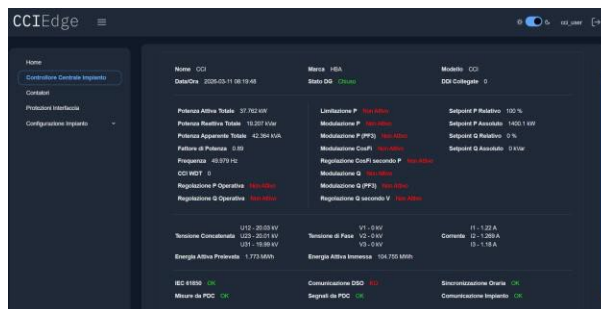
CCIEdge ≡

cci_user

Home
Controllore Centrale Impianto
Contatori
Protezioni Interfaccia
Configurazione Impianto

Nome CCI
Data/Ora 2026-03-11 08:19:48
Marca HBA
Stato DG Chiuso
Modello CCI
DDI Collegate 0

Potenza Attiva Totale 37.762 kW
Potenza Reattiva Totale 19.207 kVar
Potenza Apparente Totale 42.364 kVA
Fattore di Potenza 0.89
Frequenza 49.978 Hz
CCI WDT 0
Regolazione P Operativa Non Attivo
Regolazione Q Operativa Non Attivo

Limitazione P Non Attivo
Modulazione P Non Attivo
Modulazione P (PF3) Non Attivo
Modulazione CosFi Non Attivo
Regolazione CosFi secondo P Non Attivo
Modulazione Q Non Attivo
Modulazione Q (PF3) Non Attivo
Regolazione Q secondo V Non Attivo

Setpoint P Relativo 100 %
Setpoint P Assoluto 1400.1 kW
Setpoint Q Relativo 0 %
Setpoint Q Assoluto 0 kVar

Tensione Concatenata U12 - 20.03 kV U23 - 20.01 kV U31 - 19.99 kV
Tensione di Fase V1 - 0 kV V2 - 0 kV V3 - 0 kV
Corrente I1 - 1.22 A I2 - 1.269 A I3 - 1.18 A
Energia Attiva Prelevata 1.773 MWh
Energia Attiva Immessa 104.755 MWh

IEC 61850 OK
Misure da PDC OK
Comunicazione DSO KO
Segnali da PDC OK
Sincronizzazione Oraria OK
Comunicazione Impianto OK